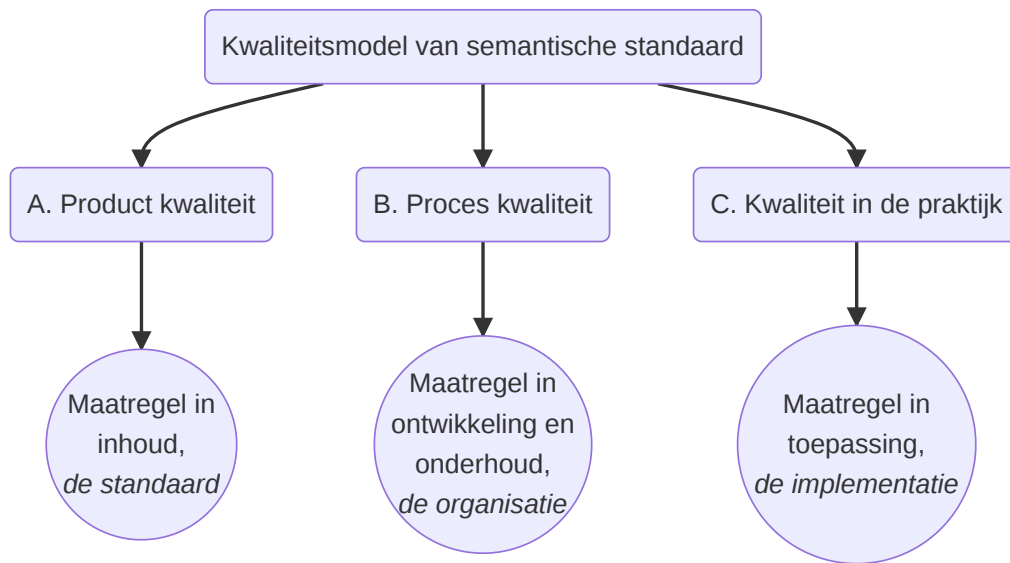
Kwaliteitsmodel van semantische standaard

A. Product kwaliteit

B. Proces kwaliteit

C. Kwaliteit in de praktijk

Maatregel in inhoud, *de standaard*

Maatregel in ontwikkeling en onderhoud, *de organisatie*

Maatregel in toepassing, *de implementatie*